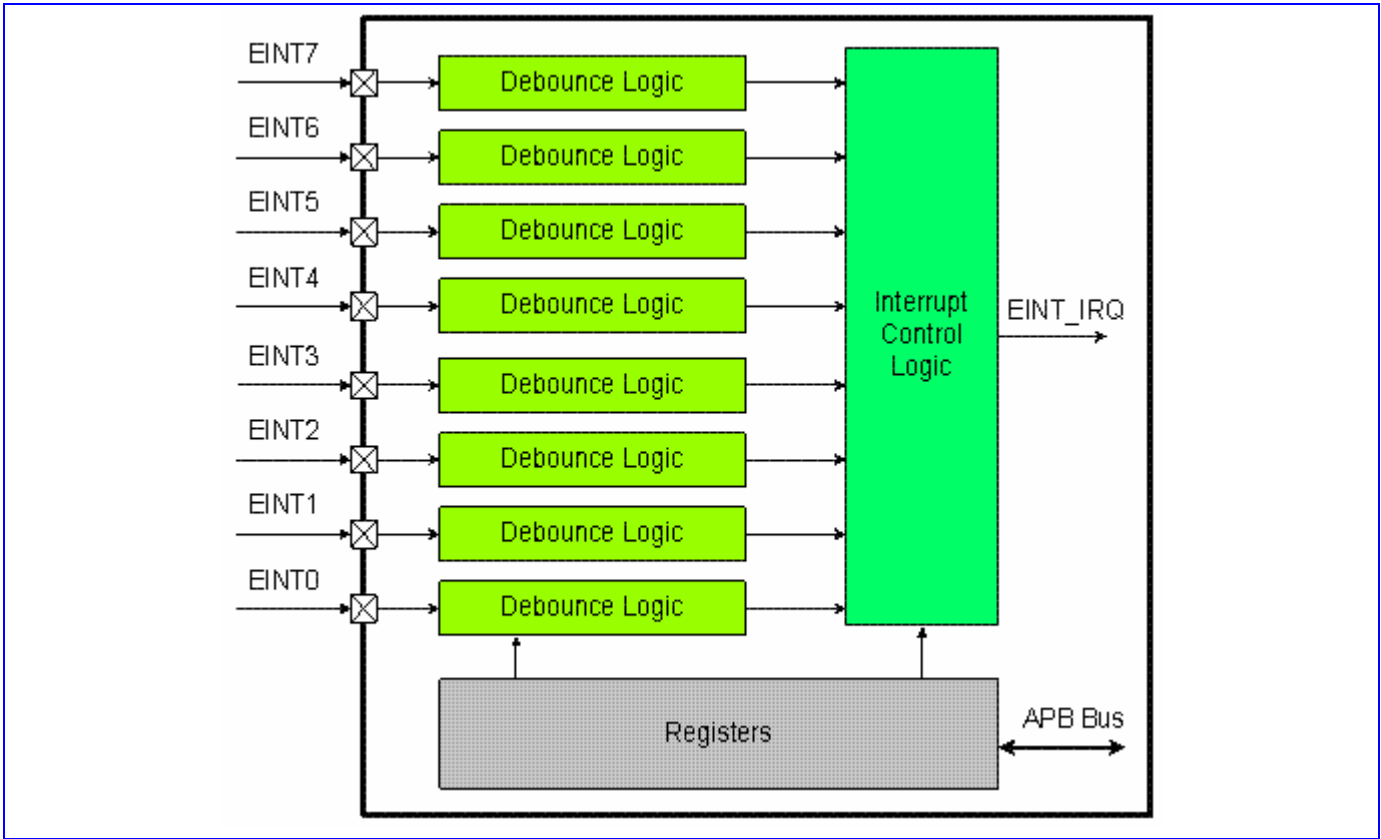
EINT7
Debounce Logic
EINT6
Debounce Logic
EINT5
Debounce Logic
EINT4
Debounce Logic
EINT3
Debounce Logic
EINT2
Debounce Logic
EINT1
Debounce Logic
EINT0
Debounce Logic

Interrupt Control Logic

EINT_IRQ

Registers

APB Bus